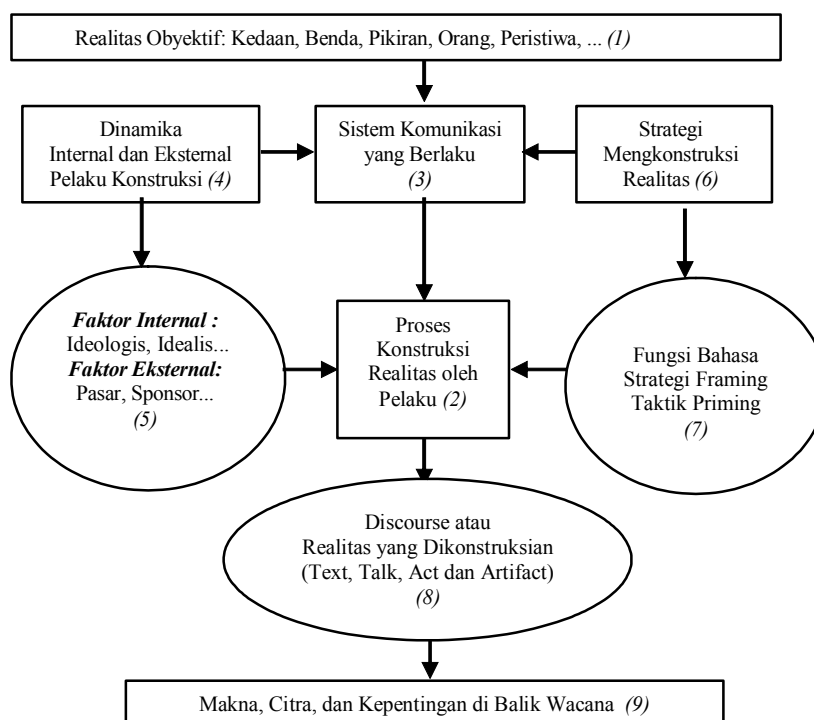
Realitas Obyektif: Kedaan, Benda, Pikiran, Orang, Peristiwa, ... (1)

Dinamika Internal dan Eksternal Pelaku Konstruksi (4)

Sistem Komunikasi yang Berlaku (3)

Strategi Mengkonstruksi Realitas (6)

Faktor Internal : Ideologis, Idealis... Faktor Eksternal: Pasar, Sponsor... (5)

Proses Konstruksi Realitas oleh Pelaku (2)

Fungsi Bahasa Strategi Framing Taktik Priming (7)

Discourse atau Realitas yang Dikonstruksian (Text, Talk, Act dan Artifact) (8)

Makna, Citra, dan Kepentingan di Balik Wacana (9)